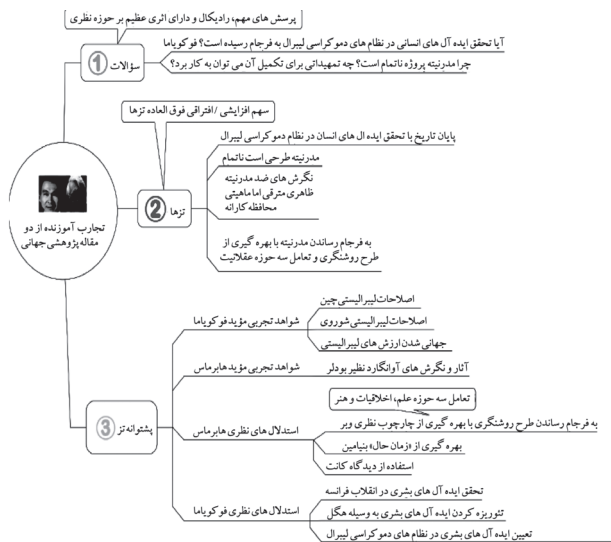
تجارب آموزنده از دو مقاله پژوهشی جهانی

سؤالات 1

پرسش های مهم، رادیکال و دارای اثری عظیم بر حوزه نظری

آیا تحقق ایده آل های انسانی در نظام های دموکراسی لیبرال به فرجام رسیده است؟ فوکویاما

چرا مدرنیته پروژه ناتمام است؟ چه تمهیداتی برای تکمیل آن می توان به کار برد؟ هابرماس

تزها 2

سهم افزایشی /افتراقی فوق العاده تزها

پایان تاریخ با تحقق ایده ال های انسان در نظام دموکراسی لیبرال

مدرنیته طرحی است ناتمام

نگرش های ضد مدرنیته ظاهری مترقی اما ماهیتی محافظه کارانه

به فرجام رساندن مدرنیته با بهره گیری از طرح روشنگری و تعامل سه حوزه عقلانیت

پشتوانه تز 3

شواهد تجربی مؤید فوکویاما

اصلاحات لیبرالیستی چین

اصلاحات لیبرالیستی شوروی

جهانی شدن ارزش های لیبرالیستی

شواهد تجربی مؤید هابرماس

آثار و نگرش های آوانگارد نظیر بودلر

استدلال های نظری هابرماس

تعامل سه حوزه علم، اخلاقیات و هنر

به فرجام رساندن طرح روشنگری با بهره گیری از چارچوب نظری وبر

بهره گیری از «زمان حال» بنیامین

استفاده از دیدگاه کانت

استدلال های نظری فوکویاما

تحقق ایده آل های بشری در انقلاب فرانسه

تئوریزه کردن ایده آل های بشری به وسیله هگل

تعیین ایده آل های بشری در نظام های دموکراسی لیبرال